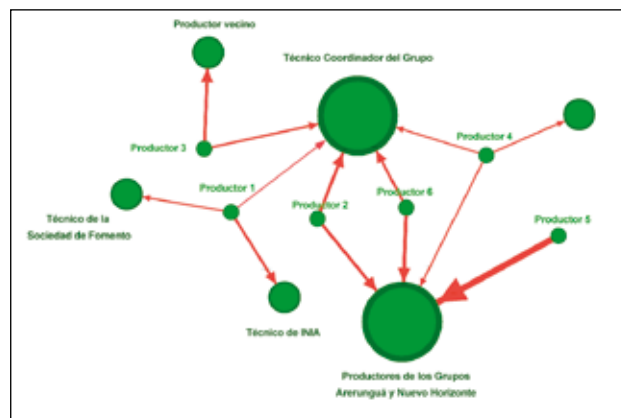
Productor vecino

Técnico Coordinador del Grupo

Productor 3

Productor 4

Productor 1

Técnico de la Sociedad de Fomento

Productor 2

Productor 6

Productor 5

Técnico de INIA

Productores de los Grupos Arerunguá y Nuevo Horizonte